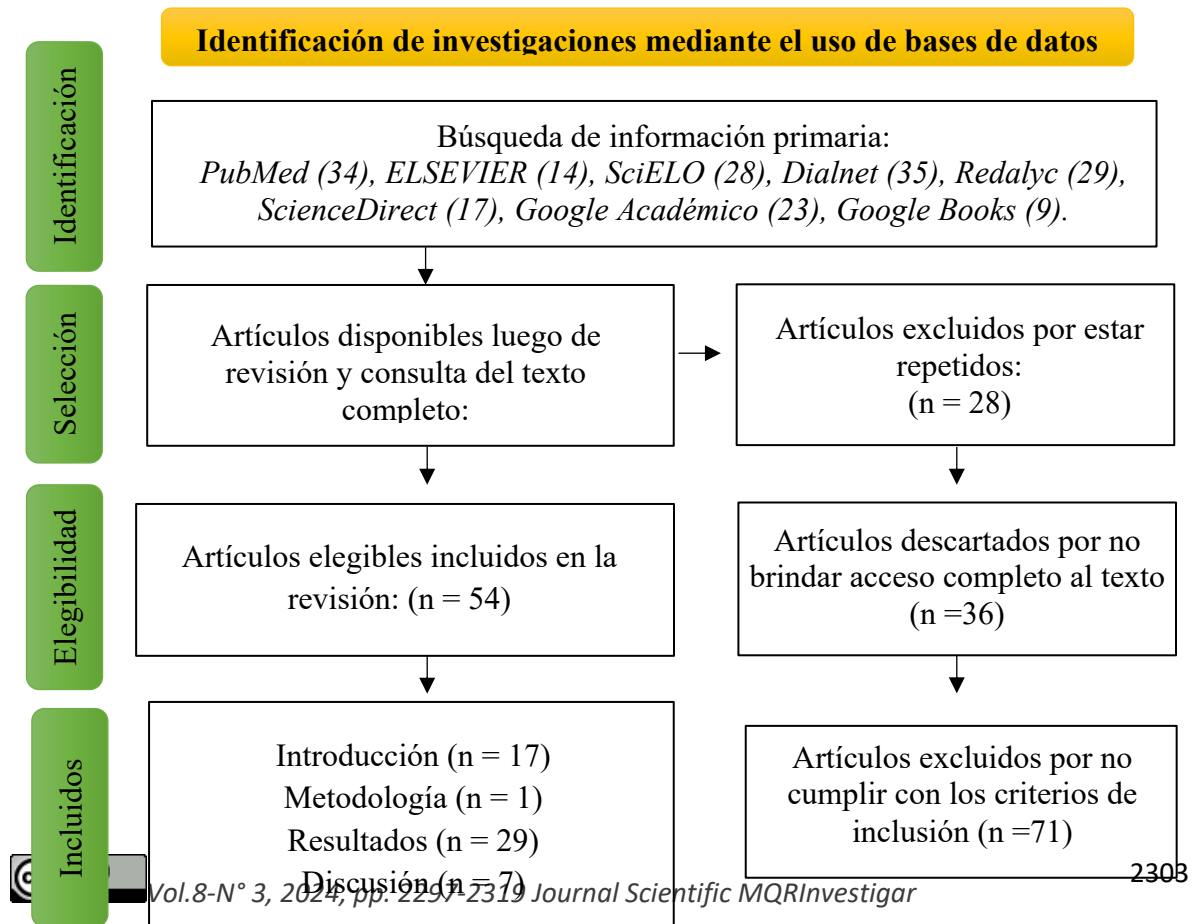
Identificación de investigaciones mediante el uso de bases de datos

Identificación

Búsqueda de información primaria:
*PubMed (34), ELSEVIER (14), SciELO (28), Dialnet (35), Redalyc (29), ScienceDirect (17), Google Académico (23), Google Books (9).*

Selección

Artículos disponibles luego de revisión y consulta del texto completo:

Artículos excluidos por estar repetidos:
(n = 28)

Elegibilidad

Artículos elegibles incluidos en la revisión: (n = 54)

Artículos descartados por no brindar acceso completo al texto
(n =36)

Incluidos

Introducción (n = 17)
Metodología (n = 1)
Resultados (n = 29)
Discusión (n = 7)

Artículos excluidos por no cumplir con los criterios de inclusión (n =71)

Vol.8-N° 3, 2024, pp. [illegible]-2319 Journal Scientific MQRInvestigar

2303